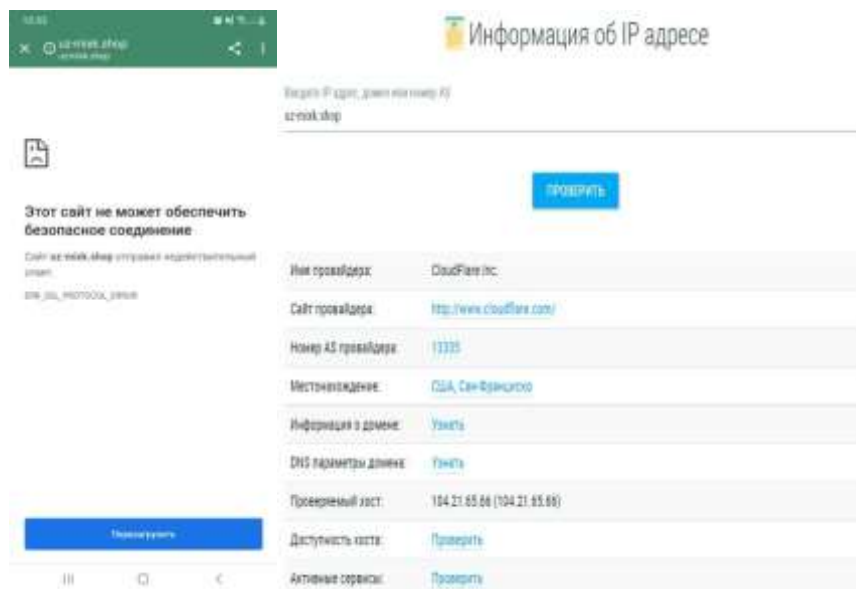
10:55

uz-mnik.shop
uz-mnik.shop

Этот сайт не может обеспечить безопасное соединение

Сайт uz-mnik.shop отправил недействительный ответ.

ERR_SSL_PROTOCOL_ERROR

Перезагрузить

Информация об IP адресе

Введите IP адрес, домен или номер AS
uz-mnik.shop

ПРОВЕРИТЬ

| | |
|---|---|
| Имя провайдера: | CloudFlare Inc. |
| Сайт провайдера: | http://www.cloudflare.com/ |
| Номер AS провайдера: | 13335 |
| Местонахождение: | США, Сан-Франциско |
| Информация о домене: | Узнать |
| DNS параметры домена: | Узнать |
| Проверяемый хост: | 104.21.65.66 (104.21.65.66) |
| Доступность хоста: | Проверить |
| Активные сервисы: | Проверить |